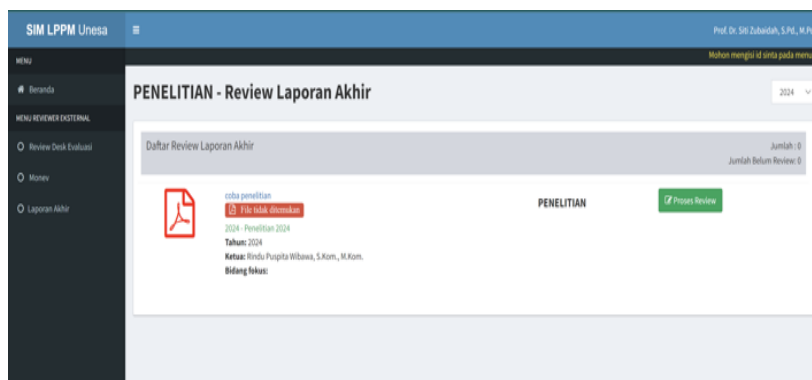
SIM LPPM Unesa ≡ Prof. Dr. Siti Zubaidah, S.Pd., M.P

MENU

Beranda

MENU REVIEWER EKSTERNAL

Review Desk Evaluasi

Monev

Laporan Akhir

Mohon mengisi id sinta pada menu

PENELITIAN - Review Laporan Akhir

2024

Daftar Review Laporan Akhir

Jumlah : 0
Jumlah Belum Review: 0

coba penelitian
File tidak ditemukan
2024 - Penelitian 2024
Tahun: 2024
Ketua: Rindu Puspita Wibawa, S.Kom., M.Kom.
Bidang fokus:

PENELITIAN

Proses Review